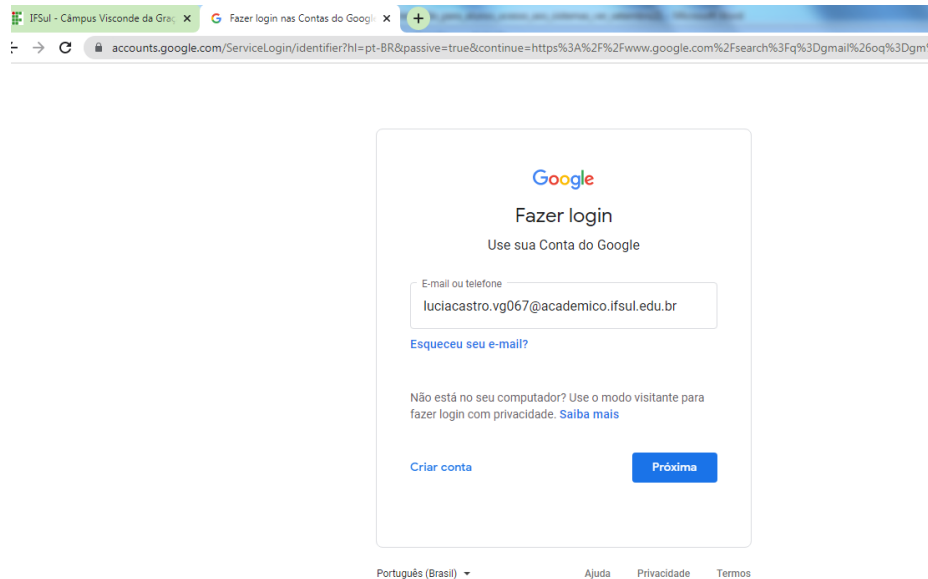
IFSul - Câmpus Visconde da Graç ×
Fazer login nas Contas do Googl ×
+

accounts.google.com/ServiceLogin/identifier?hl=pt-BR&passive=true&continue=https%3A%2F%2Fwww.google.com%2Fsearch%3Fq%3Dgmail%26oq%3Dgm

Google
Fazer login
Use sua Conta do Google

E-mail ou telefone
luciacastro.vg067@academico.ifsul.edu.br

Esqueceu seu e-mail?

Não está no seu computador? Use o modo visitante para fazer login com privacidade. Saiba mais

Criar conta
Próxima

Português (Brasil)
Ajuda
Privacidade
Termos